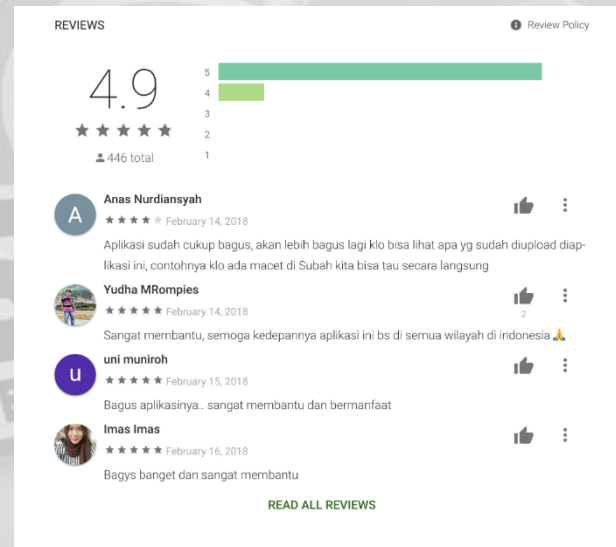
REVIEWS

Review Policy

4.9

★★★★★

446 total

5
4
3
2
1

A

Anas Nurdiansyah

★★★★★ February 14, 2018

Aplikasi sudah cukup bagus, akan lebih bagus lagi klo bisa lihat apa yg sudah diupload diaplikasi ini, contohnya klo ada macet di Subah kita bisa tau secara langsung

Yudha MRompies

★★★★★ February 14, 2018

2

Sangat membantu, semoga kedepannya aplikasi ini bs di semua wilayah di indonesia 🙏

u

uni muniroh

★★★★★ February 15, 2018

Bagus aplikasinya.. sangat membantu dan bermanfaat

Imas Imas

★★★★★ February 16, 2018

Bagys banget dan sangat membantu

READ ALL REVIEWS